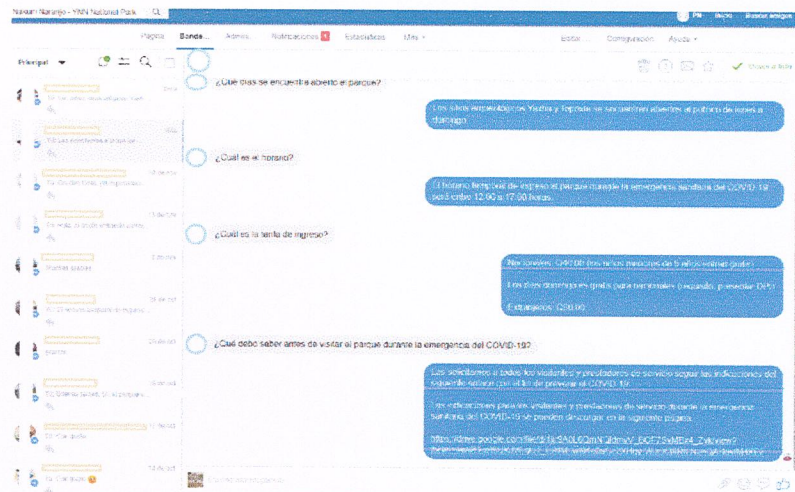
Nassim Naranjo - YNN National Park

Página Bandeja Admin. Notificaciones Estadísticas Más

Editar Configuración Ayuda

Principal

Inicio Buscar amigos

Marcar como listo

¿Qué días se encuentra abierto el parque?

Los sitios arqueológicos Yaxhá y Topoxté se encuentran abiertos al público de lunes a domingo.

¿Cuál es el horario?

El horario temporal de ingreso al parque durante la emergencia sanitaria del COVID-19 será entre 12:00 a 17:00 horas.

¿Cuál es la tarifa de ingreso?

Nacionales: Q10.00 (los niños menores de 5 años entran gratis)

Los días domingos gratis para nacionales (necesario presentar DPI)

Extranjeros: Q80.00

¿Qué debo saber antes de visitar el parque durante la emergencia del COVID-19?

Les solicitamos a todos los visitantes y prestadores de servicio seguir las indicaciones del siguiente enlace con el fin de prevenir el COVID-19.

Las indicaciones para los visitantes y prestadores de servicio durante la emergencia sanitaria del COVID-19 se pueden descargar en la siguiente página:

https://drive.google.com/file/d/1jc9A0L6QmN3ldmvV_BOFZSxMEx4_Zyk/view?
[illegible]

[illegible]